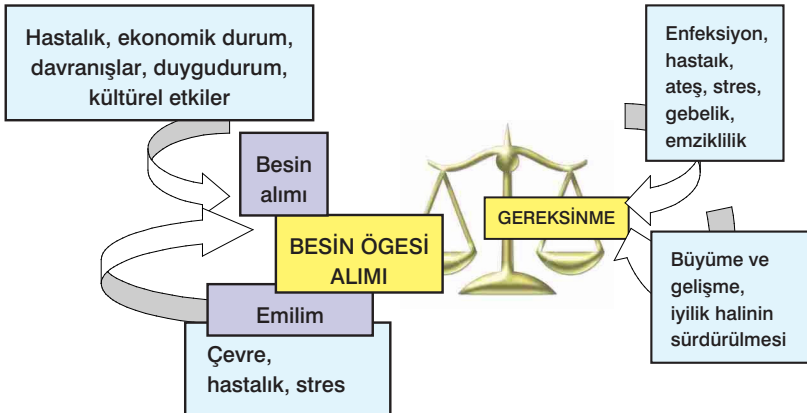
Hastalık, ekonomik durum, davranışlar, duygudurum, kültürel etkiler

Besin alımı

BESİN ÖGESİ ALIMI

Emilim

Çevre, hastalık, stres

Enfeksiyon, hastaık, ateş, stres, gebelik, emziklilik

GEREKSİNME

Büyüme ve gelişme, iyilik halinin sürdürülmesi